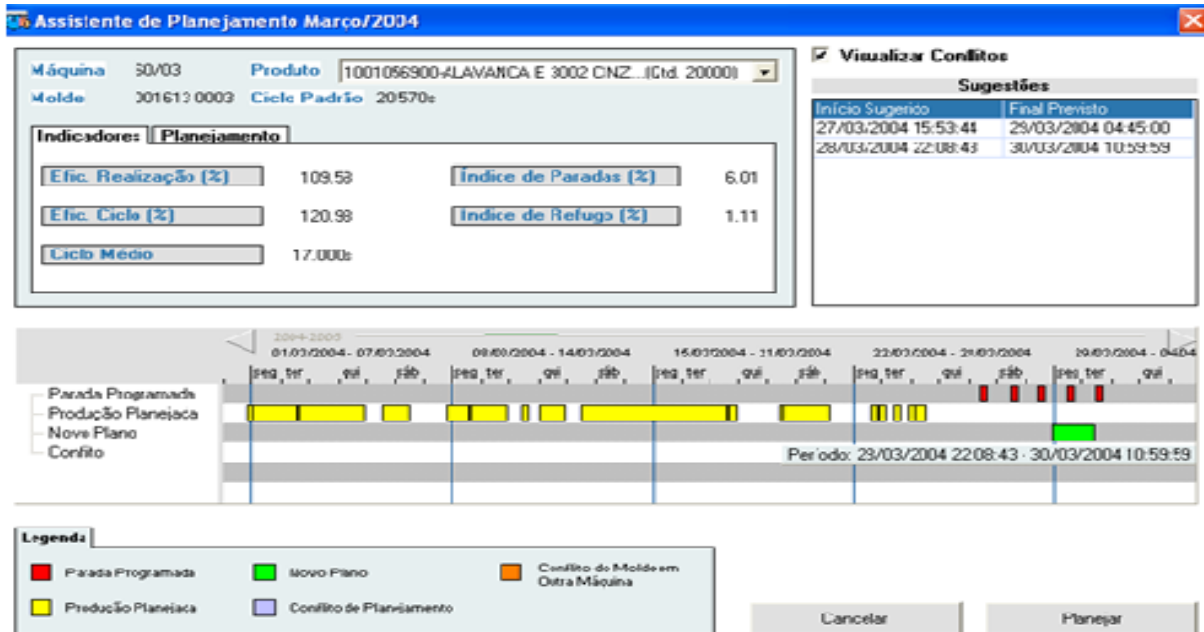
Assistente de Planejamento Março/2004

Máquina 50/03 Produto 1001056900-ALAVANCA E 3002 CNZ...(Ctd. 20000)
Molde 001613 0003 Ciclo Padrão 20570s

Indicadores Planejamento

Efic. Realização (%) 109.58
Índice de Paradas (%) 6.01
Efic. Ciclo (%) 120.98
Índice de Refugo (%) 1.11
Ciclo Médio 17.000s

Visualizar Conflitos

Sugestões

| Início Sugerido | Final Previsto |
|---|---|
| 27/03/2004 15:53:44 | 29/03/2004 04:45:00 |
| 28/03/2004 22:08:43 | 30/03/2004 10:59:59 |

2004-2005
01/03/2004 - 07/03/2004 08/03/2004 - 14/03/2004 15/03/2004 - 21/03/2004 22/03/2004 - 28/03/2004 29/03/2004 - 04/04
seg ter qui sáb seg ter qui sáb seg ter qui sáb seg ter qui sáb seg ter qui

Parada Programada
Produção Planejada
Novo Plano
Conflito

Período: 28/03/2004 22:08:43 - 30/03/2004 10:59:59

Legenda
Parada Programada
Novo Plano
Conflito do Molde em Outra Máquina
Produção Planejada
Conflito de Planejamento

Cancelar
Planejar